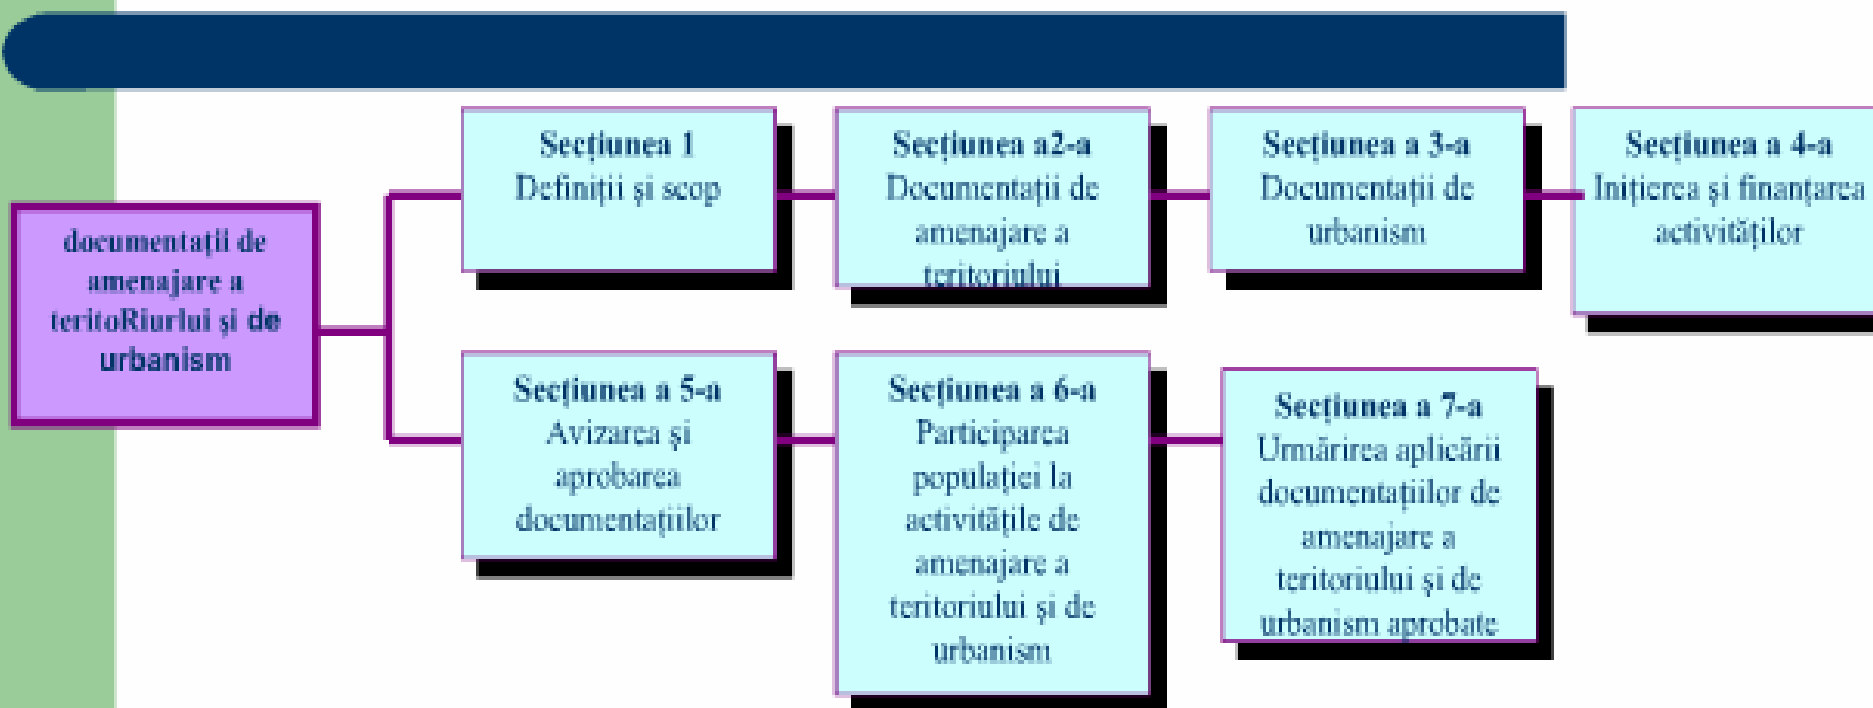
documentaţii de amenajare a teritoRiurlui şi de urbanism

Secţiunea 1
Definiţii şi scop

Secţiunea a2-a
Documentaţii de amenajare a teritoriului

Secţiunea a 3-a
Documentaţii de urbanism

Secţiunea a 4-a
Iniţierea şi finanţarea activităţilor

Secţiunea a 5-a
Avizarea şi aprobarea documentaţiilor

Secţiunea a 6-a
Participarea populaţiei la activităţile de amenajare a teritoriului şi de urbanism

Secţiunea a 7-a
Umărirea aplicării documentaţiilor de amenajare a teritoriului şi de urbanism aprobate